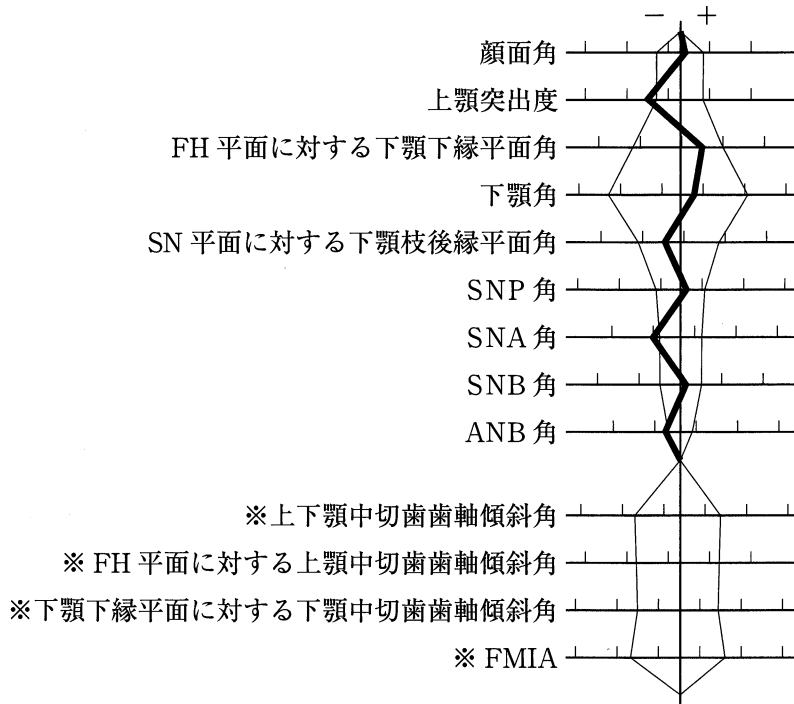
− +

顔面角

上顎突出度

FH 平面に対する下顎下縁平面角

下顎角

SN 平面に対する下顎枝後縁平面角

SNP 角

SNA 角

SNB 角

ANB 角

※上下顎中切歯歯軸傾斜角

※ FH 平面に対する上顎中切歯歯軸傾斜角

※下顎下縁平面に対する下顎中切歯歯軸傾斜角

※ FMIA